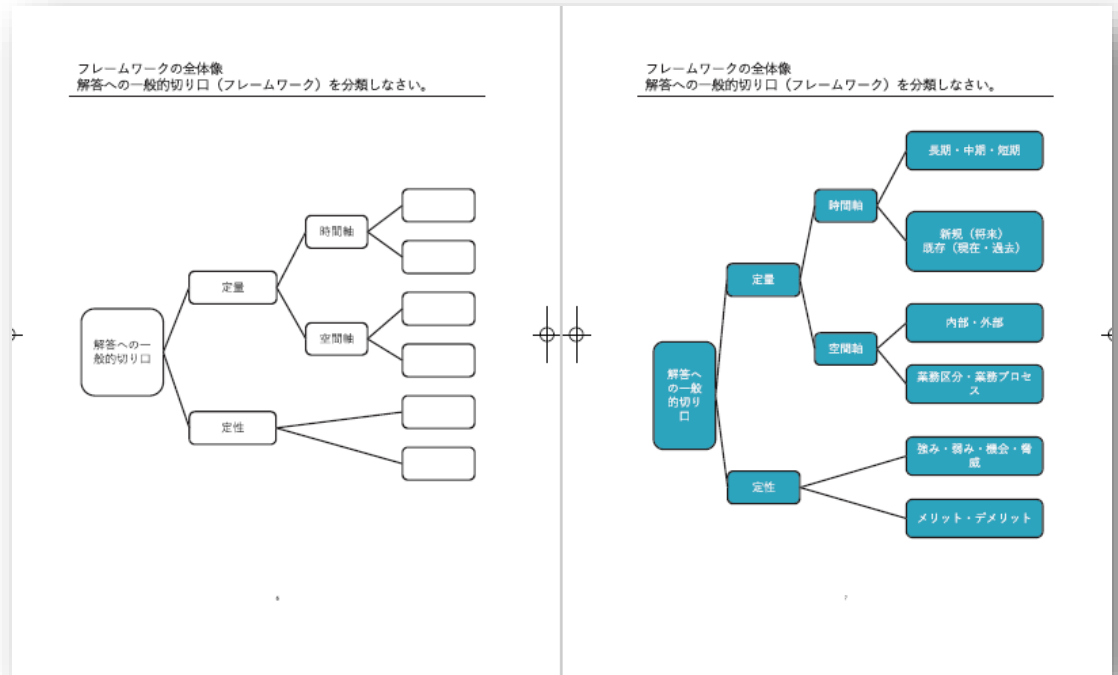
フレームワークの全体像
解答への一般的切り口（フレームワーク）を分類しなさい。

解答への一般的切り口

定量

時間軸

空間軸

定性

6

フレームワークの全体像
解答への一般的切り口（フレームワーク）を分類しなさい。

解答への一般的切り口

定量

時間軸

長期・中期・短期

新規（将来）
既存（現在・過去）

空間軸

内部・外部

業務区分・業務プロセス

定性

強み・弱み・機会・脅威

メリット・デメリット

7